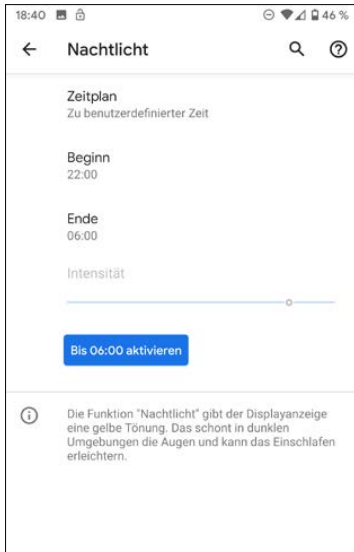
18:40

46 %

Nachtlicht

Zeitplan
Zu benutzerdefinierter Zeit

Beginn
22:00

Ende
06:00

Intensität

Bis 06:00 aktivieren

Die Funktion "Nachtlicht" gibt der Displayanzeige eine gelbe Tönung. Das schont in dunklen Umgebungen die Augen und kann das Einschlafen erleichtern.